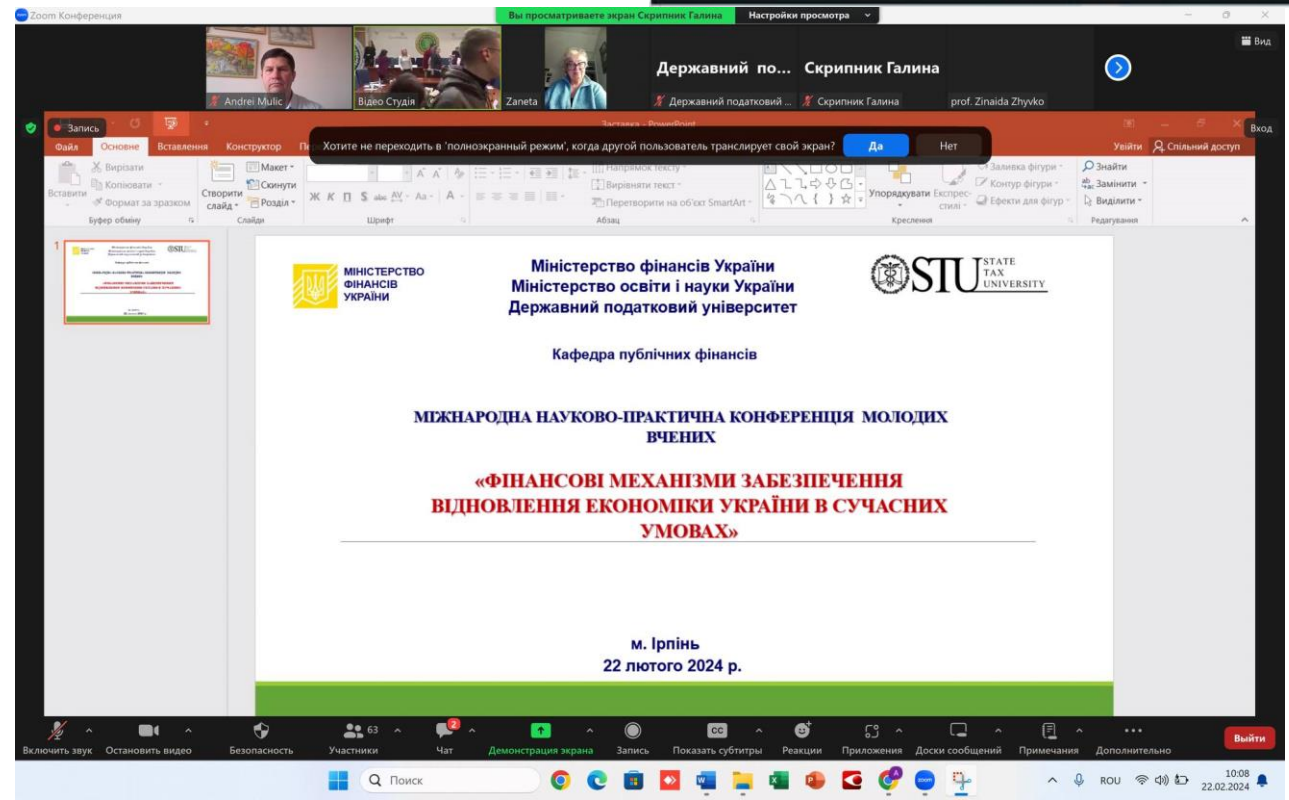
Zoom Конференция
Вы просматриваете экран Скрипник Галина
Настройки просмотра
Вид
Andrei Mulic
Відео Студія
Zaneta
Державний по...
Скрипник Галина
Державний податковий ...
Скрипник Галина
prof. Zinaida Zhyvko
Запись
Застава - PowerPoint
Вход
Хотите не переходить в 'полноэкранный режим', когда другой пользователь транслирует свой экран?
Да
Нет
Файл
Основне
Вставлення
Конструктор
Увійти
Спільний доступ
Вирізати
Копіювати
Формат за зразком
Вставити
Буфер обміну
Створити слайд
Макет
Скинути
Розділ
Слайди
Шрифт
Напрямок тексту
Вирівняти текст
Перетворити на об'єкт SmartArt
Абзац
Упорядкувати
Експрес-стилі
Заливка фігури
Контур фігури
Ефекти для фігур
Креслення
Знайти
Замінити
Виділити
Редагування
1
МІНІСТЕРСТВО ФІНАНСІВ УКРАЇНИ

Міністерство фінансів України
Міністерство освіти і науки України
Державний податковий університет

STU STATE TAX UNIVERSITY

Кафедра публічних фінансів

МІЖНАРОДНА НАУКОВО-ПРАКТИЧНА КОНФЕРЕНЦІЯ МОЛОДИХ ВЧЕНИХ

«ФІНАНСОВІ МЕХАНІЗМИ ЗАБЕЗПЕЧЕННЯ ВІДНОВЛЕННЯ ЕКОНОМІКИ УКРАЇНИ В СУЧАСНИХ УМОВАХ»

м. Ірпінь
22 лютого 2024 р.

Включить звук
Остановить видео
Безопасность
63
Участники
2
Чат
Демонстрация экрана
Запись
CC
Показать субтитры
Реакции
Приложения
Доски сообщений
Примечания
Дополнительно
Выйти
Поиск
ROU
10:08
22.02.2024